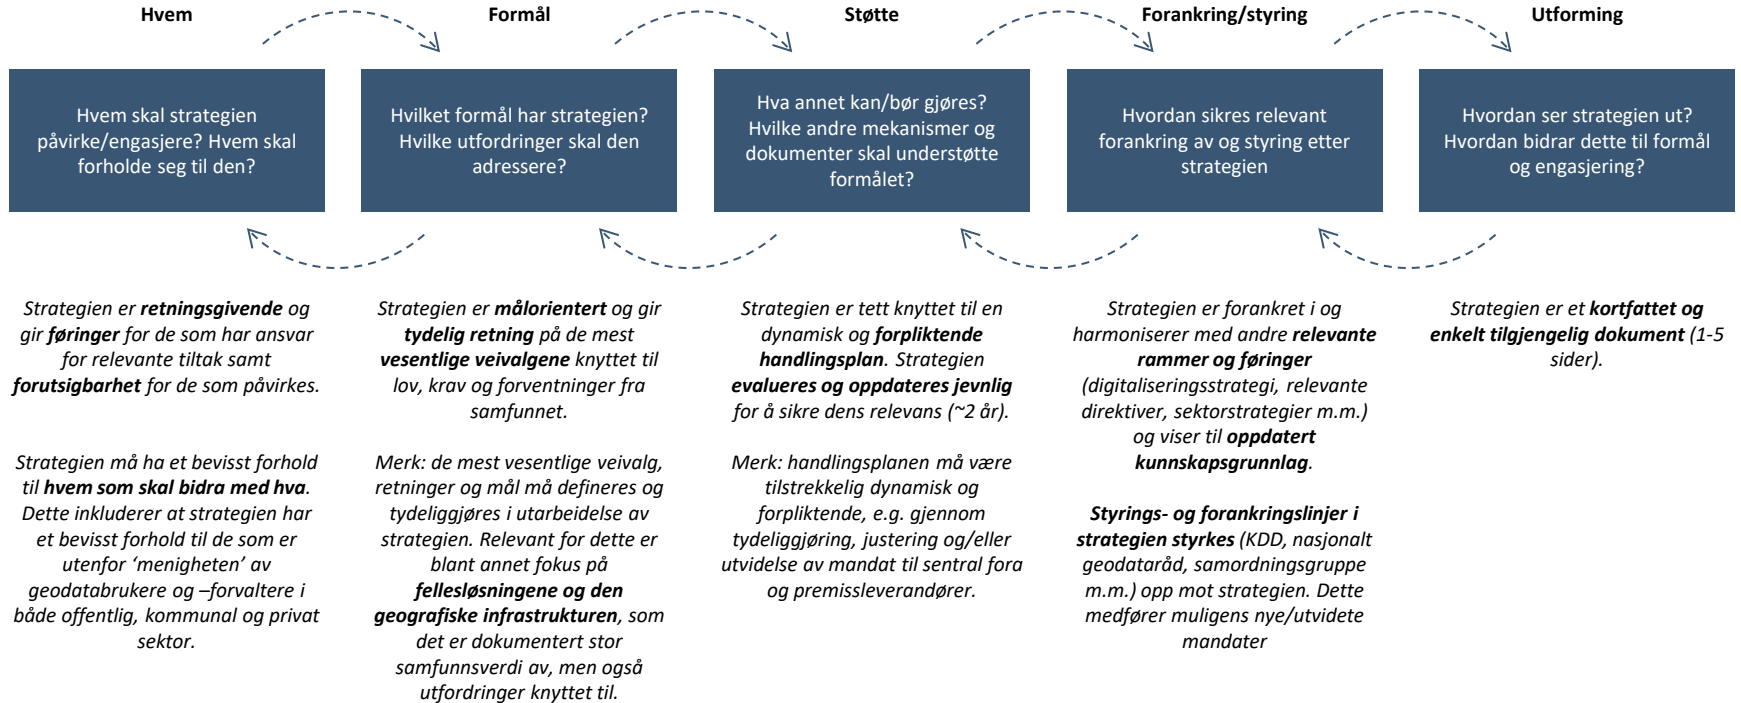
Hvem

Formål

Støtte

Forankring/styring

Utforming

Hvem skal strategien påvirke/engasjere? Hvem skal forholde seg til den?

Hvilket formål har strategien? Hvilke utfordringer skal den adressere?

Hva annet kan/bør gjøres? Hvilke andre mekanismer og dokumenter skal understøtte formålet?

Hvordan sikres relevant forankring av og styring etter strategien

Hvordan ser strategien ut? Hvordan bidrar dette til formål og engasjering?

Strategien er **retningsgivende** og gir **føringer** for de som har ansvar for relevante tiltak samt **forutsigbarhet** for de som påvirkes.

Strategien må ha et bevisst forhold til **hvem som skal bidra med hva**. Dette inkluderer at strategien har et bevisst forhold til de som er utenfor 'menigheten' av geodatabrukere og –forvaltere i både offentlig, kommunal og privat sektor.

Strategien er **målorientert** og gir **tydelig retning** på de mest **vesentlige veivalgene** knyttet til lov, krav og forventninger fra samfunnet.

Merk: de mest vesentlige veivalg, retninger og mål må defineres og tydeliggjøres i utarbeidelse av strategien. Relevant for dette er blant annet fokus på **fellesløsningene og den geografiske infrastrukturen**, som det er dokumentert stor samfunnsverdi av, men også utfordringer knyttet til.

Strategien er tett knyttet til en dynamisk og **forpliktende handlingsplan**. Strategien **evalueres og oppdateres jevnlig** for å sikre dens relevans (~2 år).

Merk: handlingsplanen må være tilstrekkelig dynamisk og forpliktende, e.g. gjennom tydeliggjøring, justering og/eller utvidelse av mandat til sentral fora og premissleverandører.

Strategien er forankret i og harmoniserer med andre **relevante rammer og føringer** (digitaliseringsstrategi, relevante direktiver, sektorstrategier m.m.) og viser til **oppdatert kunnskapsgrunnlag**.

**Styrings- og forankringslinjer i strategien styrkes** (KDD, nasjonalt geodataråd, samordningsgruppe m.m.) opp mot strategien. Dette medfører muligens nye/utvidete mandater

Strategien er et **kortfattet og enkelt tilgjengelig dokument** (1-5 sider).